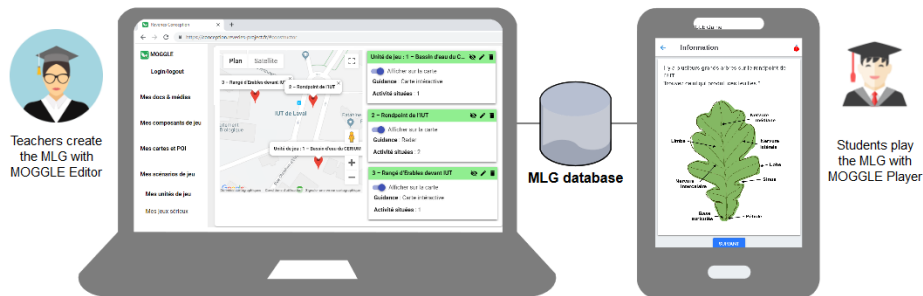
Teachers create the MLG with MOGGLE Editor

Interface Conception
https://conception.moggle.org/editor/constructor

MOGGLE
Login logout
Mes docs & médias
Mes composants de jeu
Mes cartes et POI
Mes scenarios de jeu
Mes unités de jeu
Mes jeux sérieux

Plan Satellite
3 – Rangée d'Erables devant IUT
2 – Rondpoint de l'IUT
IUT de Laval
Unité de jeu : 1 – Bassin d'eau du CERVAL

Unité de jeu : 1 – Bassin d'eau du C...
Afficher sur la carte
Guidance : Carte interactive
Activité situées : 1

2 – Rondpoint de l'IUT
Afficher sur la carte
Guidance : Radar
Activité située : 1

3 – Rangée d'Erables devant IUT
Afficher sur la carte
Guidance : Carte interactive
Activité située : 1

MLG database

Information
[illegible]
Nervure médiane
Limbe
Nervure latérale
Lobe
Sinus
Nervure intercostale
Base du limbe
Pétiole
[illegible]

Students play the MLG with MOGGLE Player